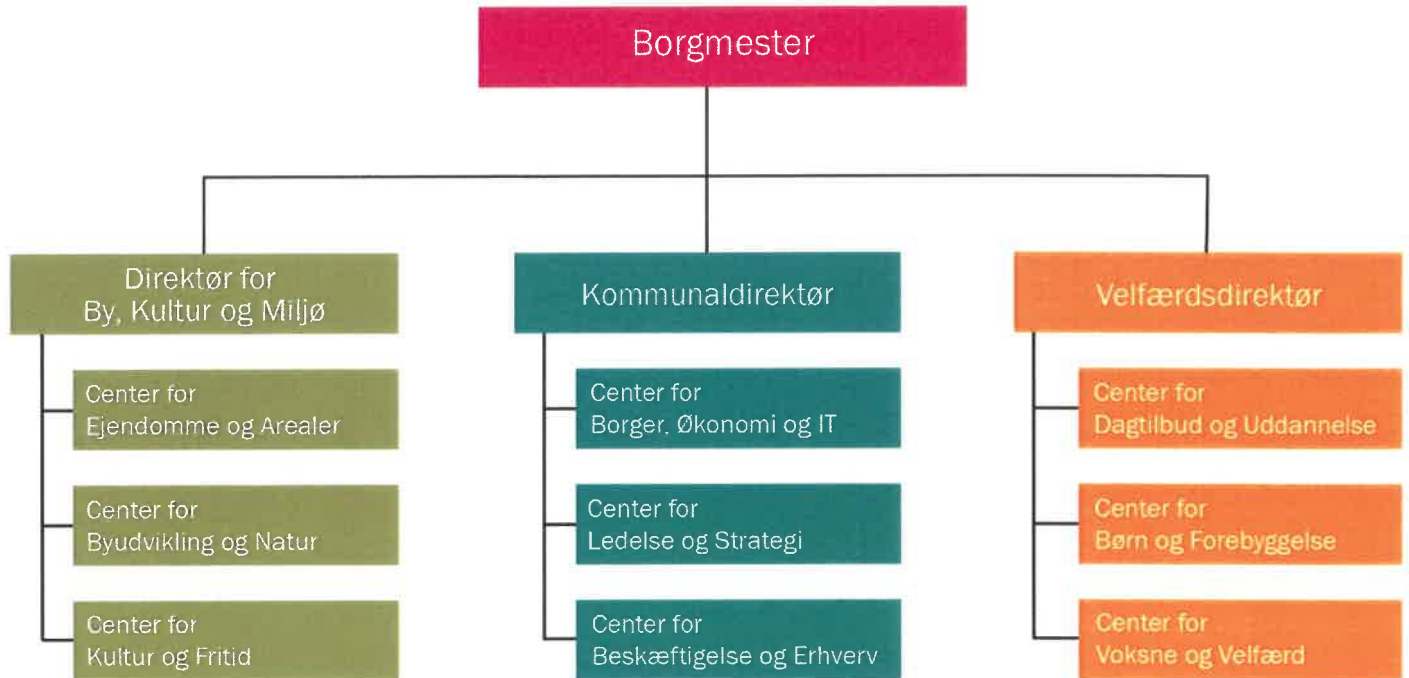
Borgmester

Direktør for By, Kultur og Miljø

Center for Ejendomme og Arealer

Center for Byudvikling og Natur

Center for Kultur og Fritid

Kommunaldirektør

Center for Borger, Økonomi og IT

Center for Ledelse og Strategi

Center for Beskæftigelse og Erhverv

Velfærdsdirektør

Center for Dagtilbud og Uddannelse

Center for Børn og Forebyggelse

Center for Voksne og Velfærd